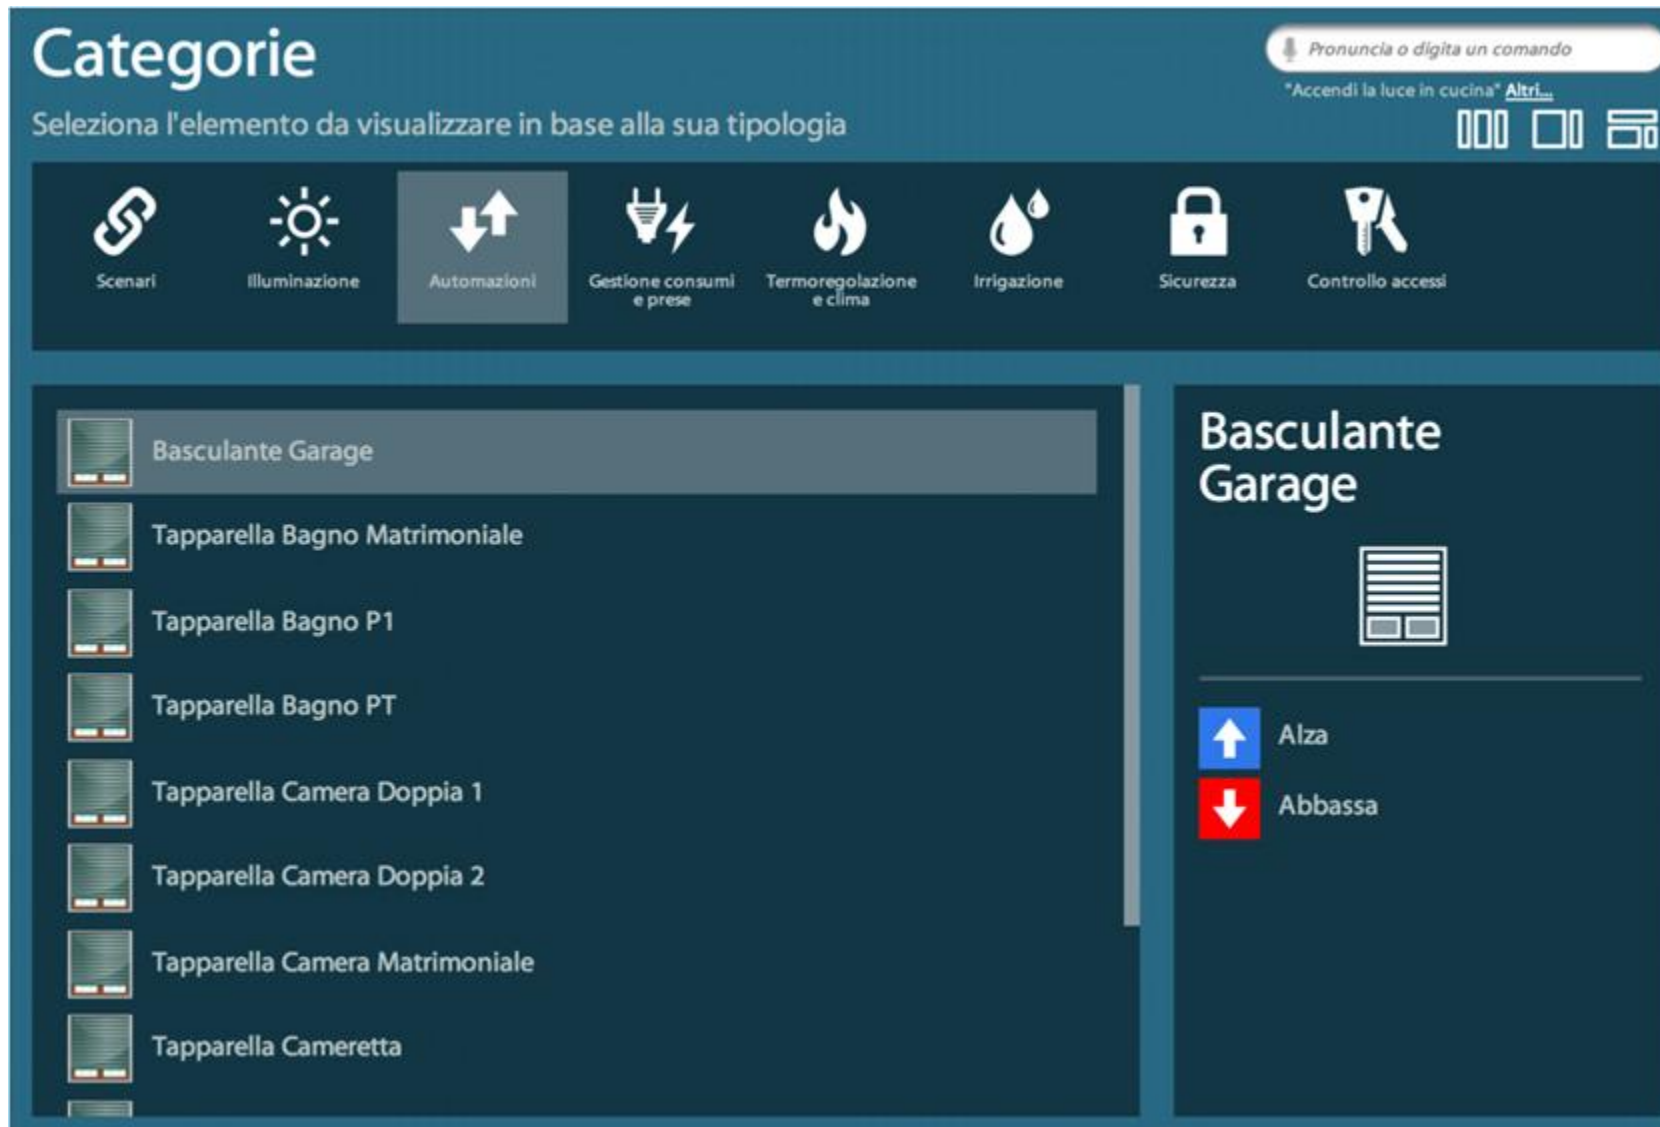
Categorie

Seleziona l'elemento da visualizzare in base alla sua tipologia

Pronuncia o digita un comando

"Accendi la luce in cucina" Altri...

Scenari

Illuminazione

Automazioni

Gestione consumi e prese

Termoregolazione e clima

Irrigazione

Sicurezza

Controllo accessi

Basculante Garage

Tapparella Bagno Matrimoniale

Tapparella Bagno P1

Tapparella Bagno PT

Tapparella Camera Doppia 1

Tapparella Camera Doppia 2

Tapparella Camera Matrimoniale

Tapparella Cameretta

Basculante Garage

Alza

Abbassa